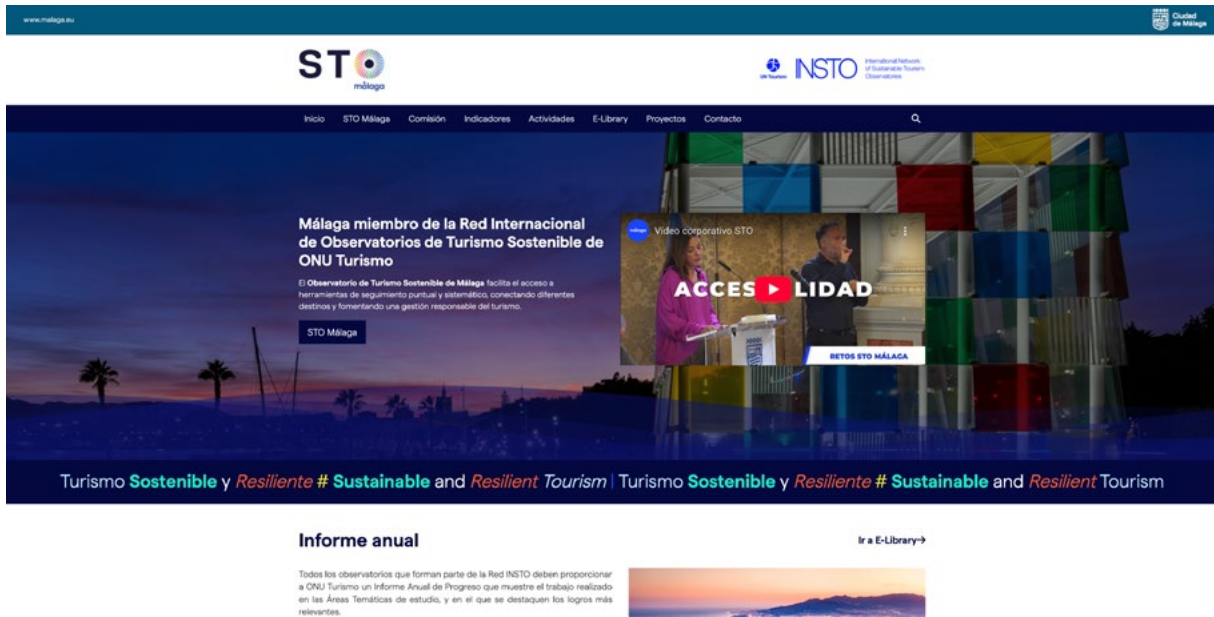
www.malaga.eu

Ciudad de Málaga

STO málaga

UN Tourism INSTO International Network of Sustainable Tourism Observatories

Inicio STO Málaga Comisión Indicadores Actividades E-Library Proyectos Contacto

Málaga miembro de la Red Internacional de Observatorios de Turismo Sostenible de ONU Turismo

El Observatorio de Turismo Sostenible de Málaga facilita el acceso a herramientas de seguimiento puntual y sistemático, conectando diferentes destinos y fomentando una gestión responsable del turismo.

STO Málaga

málaga Video corporativo STO

ACCES LIDAD

RETOS STO MÁLAGA

Turismo Sostenible y Resiliente # Sustainable and Resilient Tourism | Turismo Sostenible y Resiliente # Sustainable and Resilient Tourism

Informe anual

Ir a E-Library→

Todos los observatorios que forman parte de la Red INSTO deben proporcionar a ONU Turismo un Informe Anual de Progreso que muestre el trabajo realizado en las Áreas Temáticas de estudio, y en el que se destaquen los logros más relevantes.